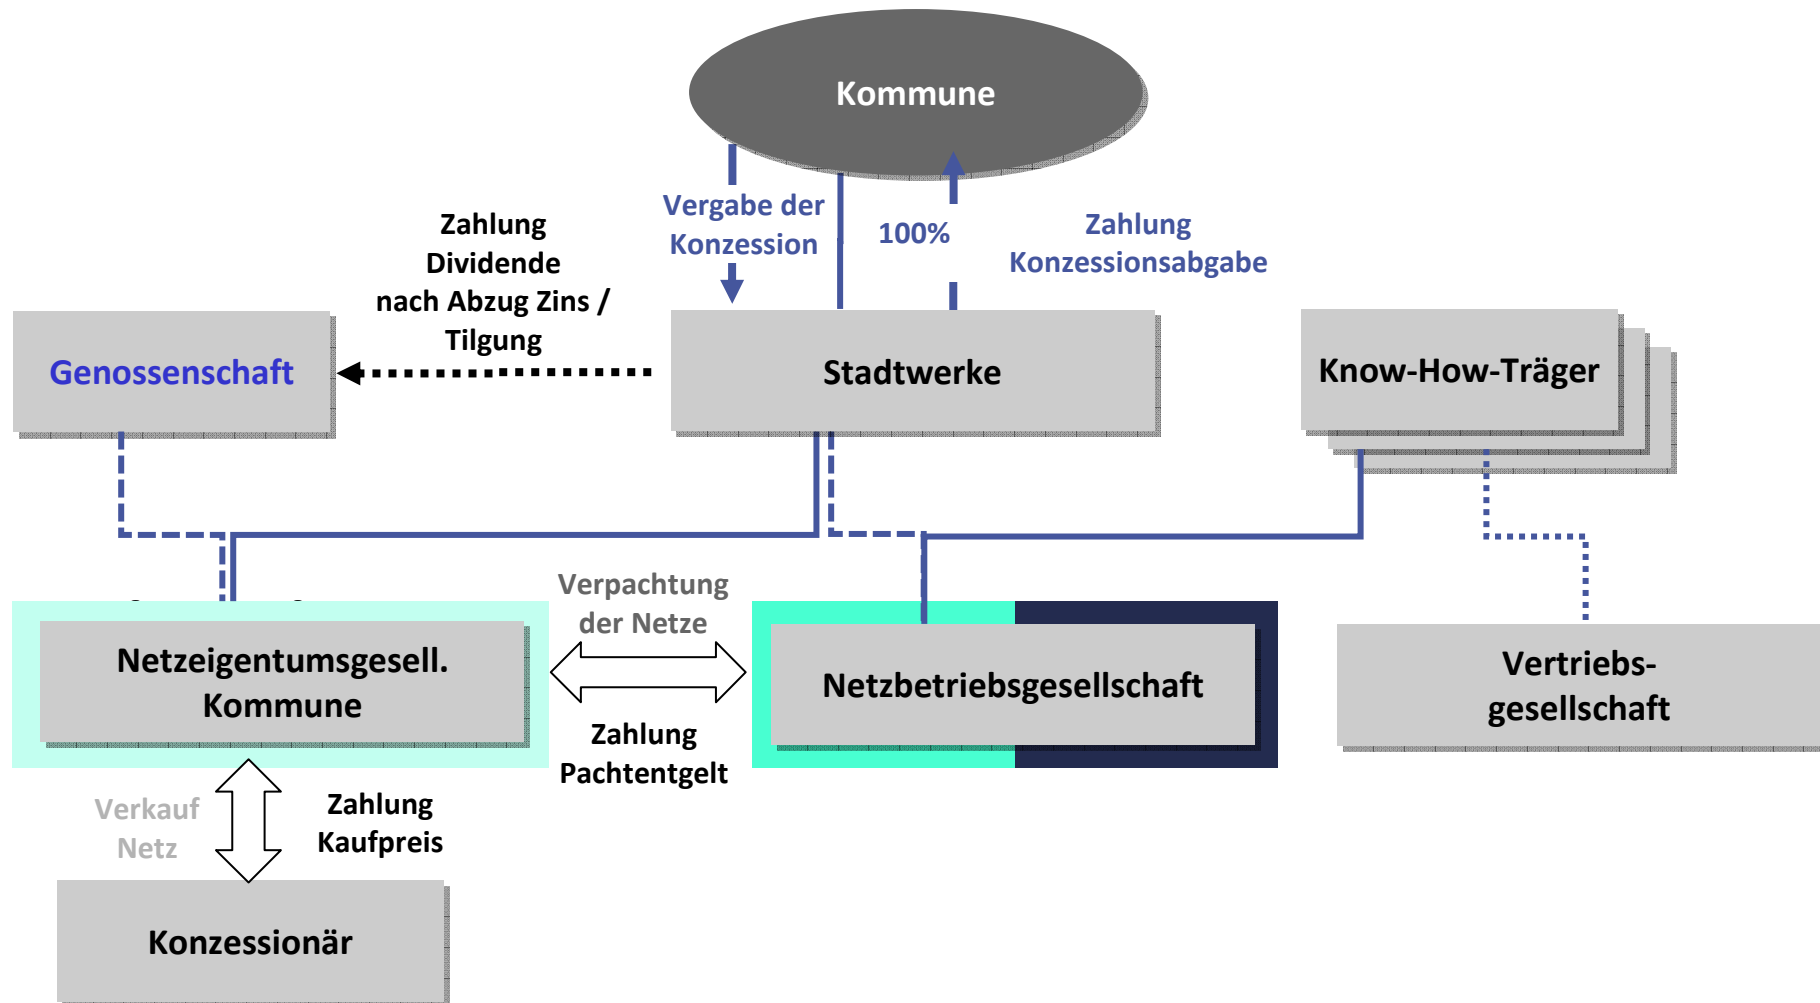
Kommune

Vergabe der Konzession

100%

Zahlung Konzessionsabgabe

Zahlung Dividende nach Abzug Zins / Tilgung

Genossenschaft

Stadtwerke

Know-How-Träger

Verpachtung der Netze

Netzeigentumsgesell. Kommune

Netzbetriebsgesellschaft

Vertriebs-gesellschaft

Zahlung Pachtentgelt

Verkauf Netz

Zahlung Kaufpreis

Konzessionär